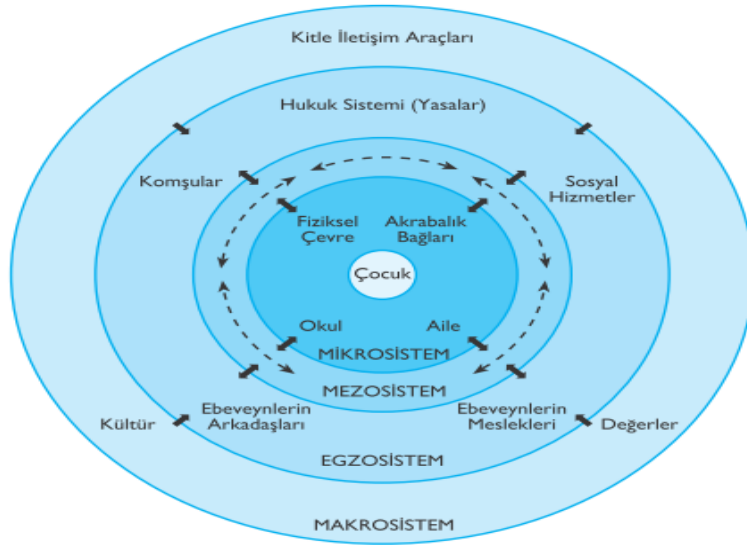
Kitle İletişim Araçları

Hukuk Sistemi (Yasalar)

Komşular

Sosyal Hizmetler

Fiziksel Çevre

Akrabalık Bağları

Çocuk

Okul

Aile

MİKROSİSTEM

MEZOSİSTEM

Kültür

Ebeveynlerin Arkadaşları

Ebeveynlerin Meslekleri

Değerler

EGZOSİSTEM

MAKROSİSTEM